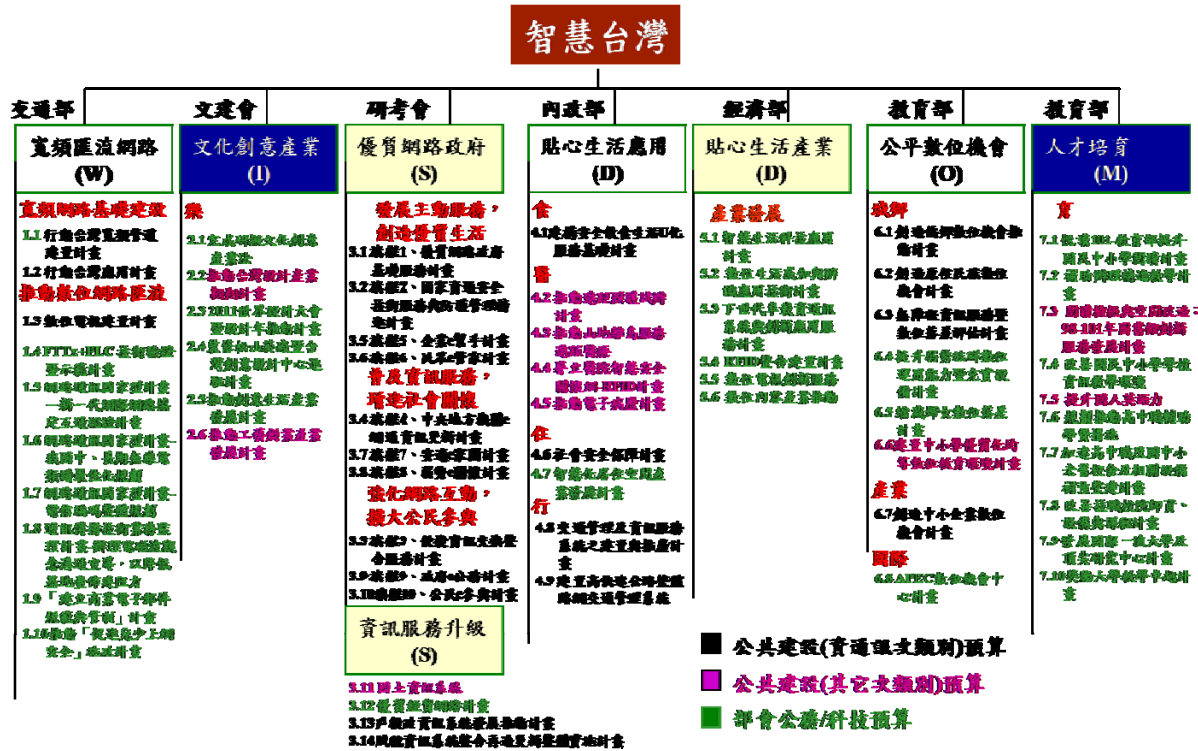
智慧台灣

交通部

寬頻匯流網路
(W)

寬頻網路基礎建設
1.1 行動台灣寬頻管道建置計畫
1.2 行動台灣應用計畫
推動數位網路匯流
1.3 數位電視建置計畫
1.4 FTTx+HLC 基礎建設擴示範計畫
1.5 網路建設國家推計畫—新一代網際網路協定互通建設計畫
1.6 網路建設國家推計畫—農網中、長期發展實施研究計畫
1.7 網路建設國家推計畫—電信網路電量發展
1.8 建構寬頻有線電視基礎計畫 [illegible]
1.9 「建立有害電子郵件阻絕與管制」計畫
1.10 推動「寬頻服務上網安全」推廣計畫

文建會

文化創意產業
(I)

樂
2.1 文化網路文化創意產業
2.2 推動台灣設計產業起飛計畫
2.3 2011 世界設計大會暨設計年推動計畫
2.4 數位加值與產業台灣創意設計中心推動計畫
2.5 推動網路文化創意產業計畫
2.6 推動工藝創意產業發展計畫

研考會

優質網路政府
(S)

發展主動服務，創造優質生活
3.1 旗艦1、優質網路政府基礎服務計畫
3.2 旗艦2、國家資通安全基礎服務與防護運作架構建計畫
3.5 旗艦5、企業e幫手計畫
3.6 旗艦6、民眾e管家計畫
普及資訊服務，增進社會關懷
3.4 旗艦4、中央地方政府—網路資訊共用計畫
3.7 旗艦7、安心e家園計畫
3.8 旗艦8、弱勢e關懷計畫
強化網路互動，擴大公民參與
3.3 旗艦3、政府資訊交換整合服務計畫
3.9 旗艦9、政府e公務計畫
3.10 旗艦10、公民e參與計畫

資訊服務升級
(S)
3.11 國土資訊系統
3.12 優質經營e網路計畫
3.13 戶役政資訊系統整合推動計畫
3.14 跨機關資訊系統整合與通報機制建置計畫

內政部

貼心生活應用
(D)

食
4.1 建構安全飲食生活e化服務基礎計畫
醫
4.2 推動遠距照護及照護計畫
4.3 推動山地離島服務遠距照護
4.4 醫療衛生智慧安全網絡與 RFID 計畫
4.5 推動電子病歷計畫
住
4.6 社會安全網絡計畫
4.7 智慧化居住空間產業發展計畫
行
4.8 交通管理及資訊服務系統之建置與推廣計畫
4.9 建置高快速公路整體路網交通管理系統

經濟部

貼心生活產業
(D)

產業發展
5.1 智慧生活科技應用計畫
5.2 數位生活及加值應用服務計畫
5.3 下世代手機資訊服務系統與網路應用服務計畫
5.4 RFID 產業發展計畫
5.5 數位電視網路服務
5.6 數位內容產業推動

教育部

公平數位機會
(O)

城鄉
6.1 創造偏鄉數位機會推動計畫
6.2 創造原住民族數位機會計畫
6.3 數位落差調查暨數位落差評估計畫
6.4 提升弱勢族群數位運用能力暨生活資訊計畫
6.5 縮減數位落差計畫
6.6 建置中小學優質化網路加值資源環境計畫
產業
6.7 創造中小企業數位機會計畫
國際
6.8 APEC 數位機會中心計畫

教育部

人才培育
(M)

育
7.1 推動 E 化教育，提升國民中小學資訊計畫
7.2 網路與資訊教育計畫
7.3 國際數位學習推動 95-101 年國家級網路學習計畫
7.4 改善國民中小學學校資訊教學環境
7.5 提升國人英語力
7.6 建構大學高中職整體學習環境
7.7 加速高中職及國中小學資訊融入教學計畫
7.8 改善原住民族教育、數位學習計畫
7.9 發展數位教育與產業重要研究中心計畫
7.10 獎勵大學教學卓越計畫

公共建設(資通訊支類別)預算
公共建設(其它支類別)預算
部會公務/科技預算